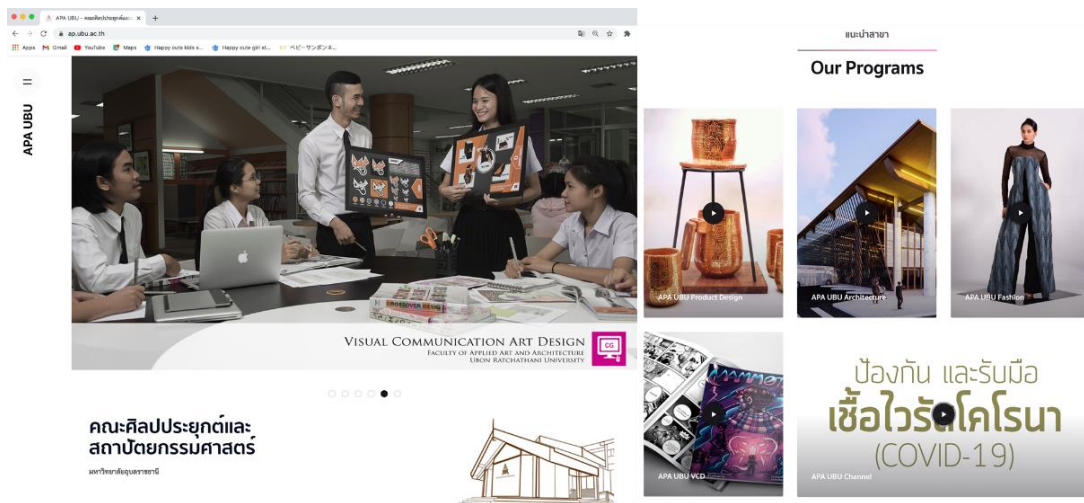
APA UBU – คณะศิลปประยุกต์และ... ×

ap.ubu.ac.th

Apps Gmail YouTube Maps Happy cute kids a... Happy cute girl el... ベビーサンボンネ...

APA UBU

VISUAL COMMUNICATION ART DESIGN
FACULTY OF APPLIED ART AND ARCHITECTURE
UBON RATCHATHANI UNIVERSITY

CG

คณะศิลปประยุกต์และ
สถาปัตยกรรมศาสตร์

มหาวิทยาลัยอุบลราชธานี

แนะนำสาขา

Our Programs

APA UBU Product Design

APA UBU Architecture

APA UBU Fashion

APA UBU VCD

ป้องกัน และรับมือ
เชื้อไวรัสโคโรนา
(COVID-19)

APA UBU Channel